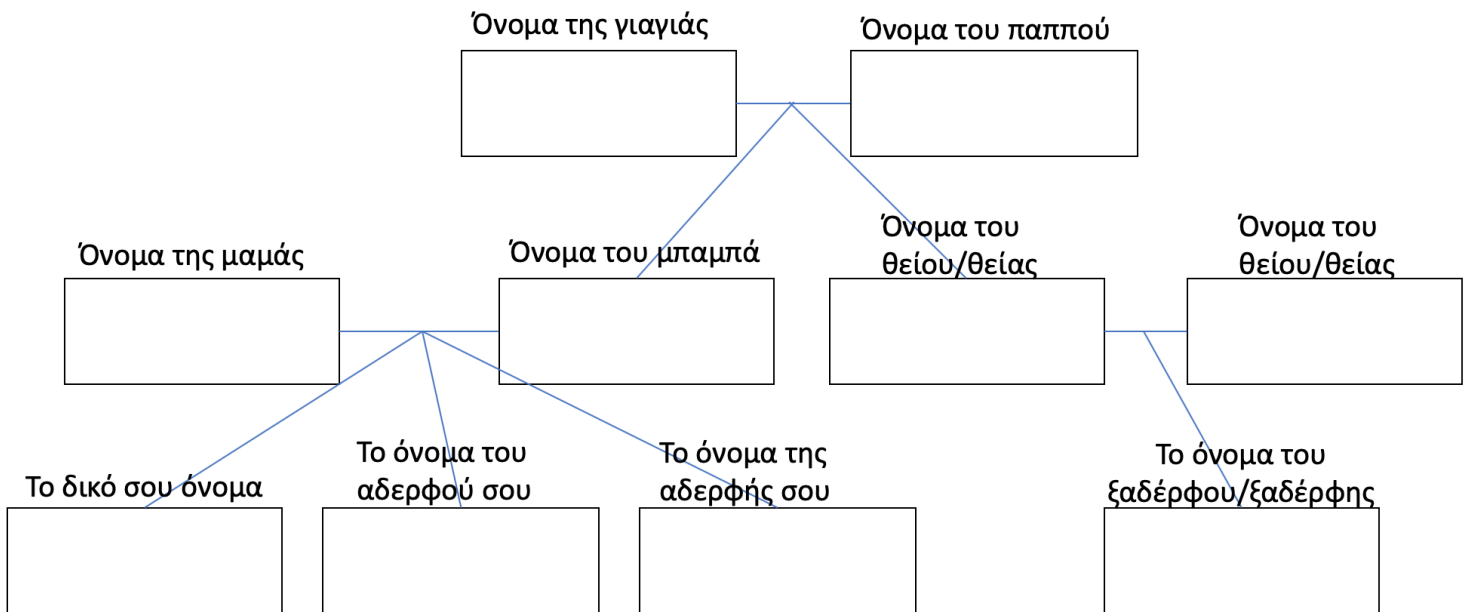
Όνομα της γιαγιάς

Όνομα του παππού

Όνομα της μαμάς

Όνομα του μπαμπά

Όνομα του θείου/θείας

Όνομα του θείου/θείας

Το δικό σου όνομα

Το όνομα του αδερφού σου

Το όνομα της αδερφής σου

Το όνομα του ξαδέρφου/ξαδέρφης